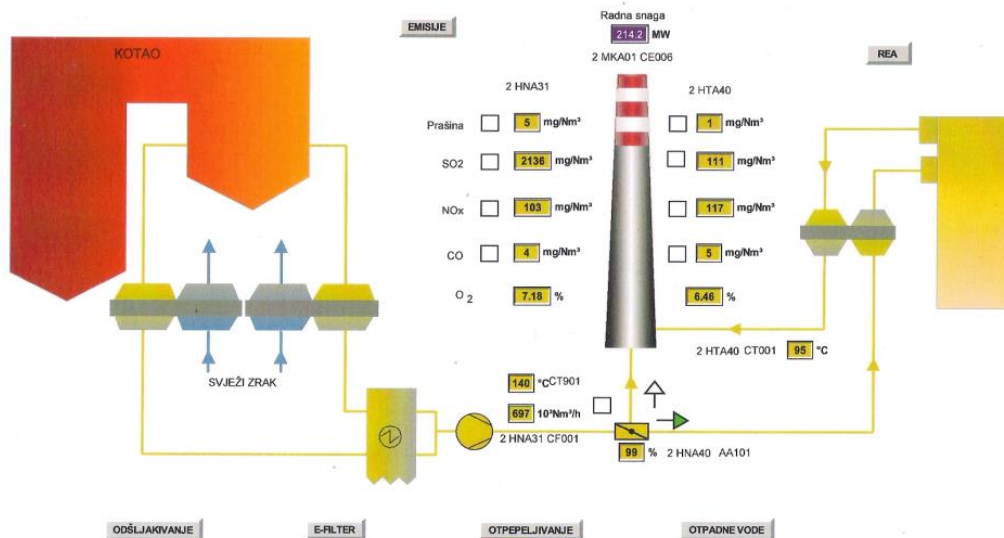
EMISIJE

Radna snaga
214.2 MW
2 MKA01 CE006

REA

KOTAO

2 HNA31

2 HTA40

Prašina 5 mg/Nm³

1 mg/Nm³

SO2 2136 mg/Nm³

111 mg/Nm³

NOx 103 mg/Nm³

117 mg/Nm³

CO 4 mg/Nm³

5 mg/Nm³

$O_2$ 7.18 %

6.46 %

2 HTA40 CT001 95 °C

SVJEŽI ZRAK

140 °C CT901

697 10³Nm³/h

2 HNA31 CF001

99 % 2 HNA40 AA101

ODŠLJAKIVANJE

E-FILTER

OTPEPELJIVANJE

OTPADNE VODE